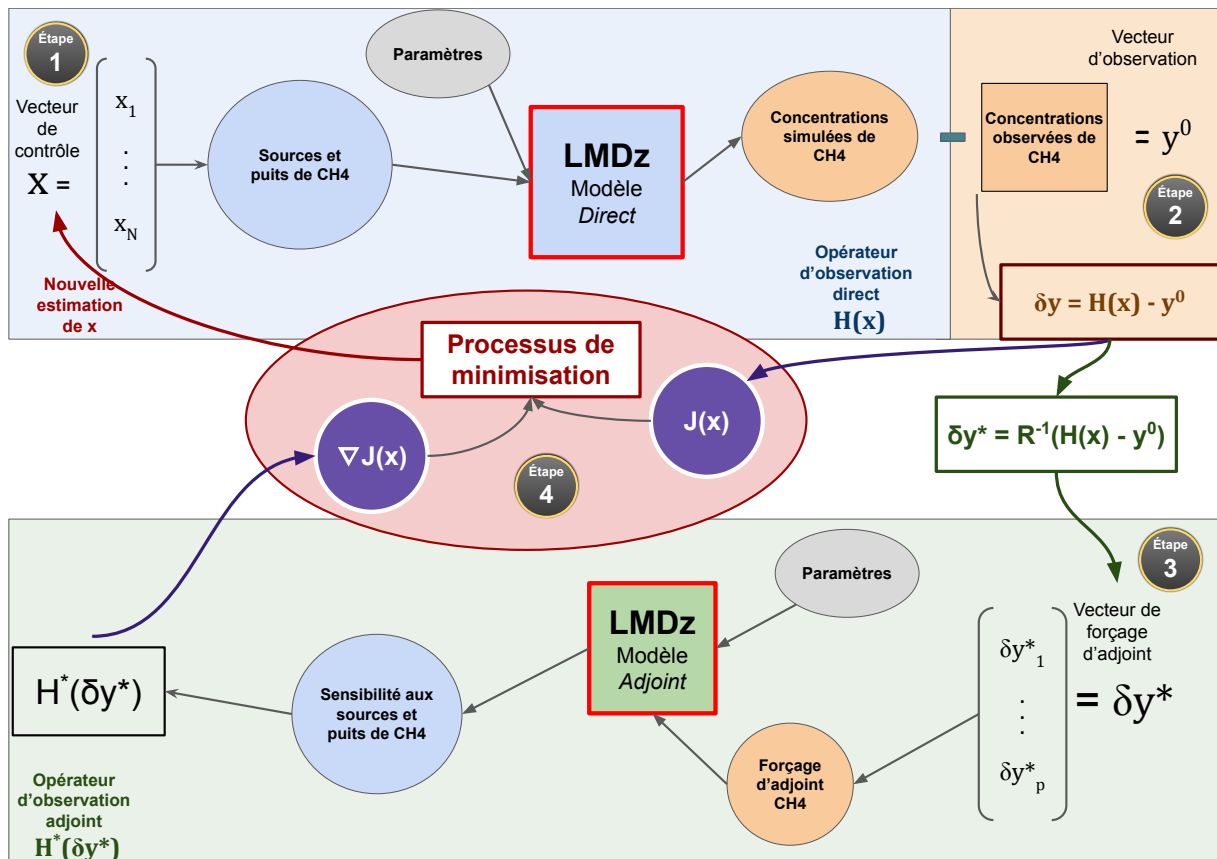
Étape 1

Vecteur de contrôle

$X = \begin{pmatrix} x_1 \\ \vdots \\ x_N \end{pmatrix}$

Paramètres

Sources et puits de CH4

LMDz
Modèle
*Direct*

Concentrations simulées de CH4

Vecteur d'observation

Concentrations observées de CH4

$= y^0$

Étape 2

Opérateur d'observation direct
$H(x)$

Nouvelle estimation de x

$\delta y = H(x) - y^0$

Processus de minimisation

$\nabla J(x)$

J(x)

Étape 4

$\delta y^* = R^{-1}(H(x) - y^0)$

Étape 3

Paramètres

LMDz
Modèle
*Adjoint*

Vecteur de forçage d'adjoint

$\begin{pmatrix} \delta y^*_1 \\ \vdots \\ \delta y^*_p \end{pmatrix} = \delta y^*$

$H^*(\delta y^*)$

Sensibilité aux sources et puits de CH4

Forçage d'adjoint CH4

Opérateur d'observation adjoint
$H^*(\delta y^*)$